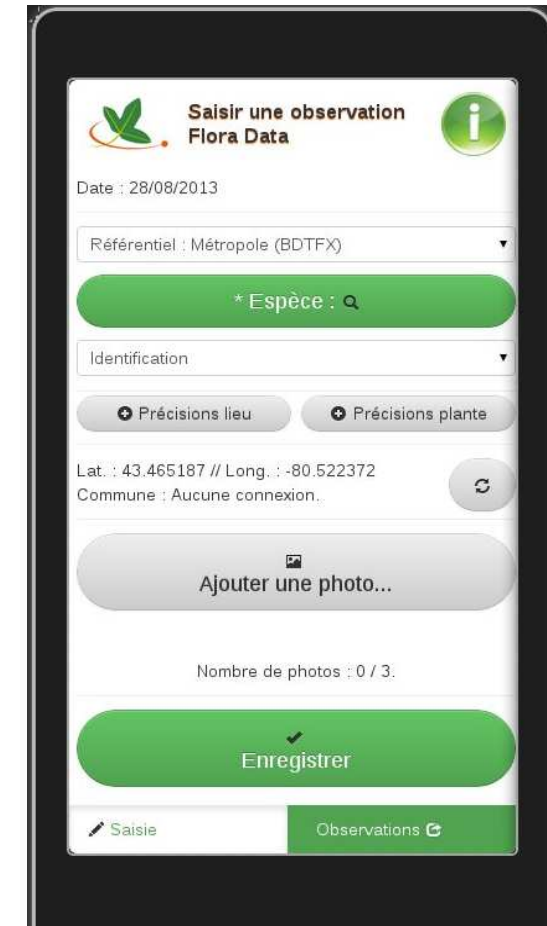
Saisir une observation
Flora Data

i

Date : 28/08/2013

Référentiel : Métropole (BDTFX)

* Espèce :

Identification

Précisions lieu

Précisions plante

Lat. : 43.465187 // Long. : -80.522372
Commune : Aucune connexion.

Ajouter une photo...

Nombre de photos : 0 / 3.

Enregistrer

Saisie

Observations